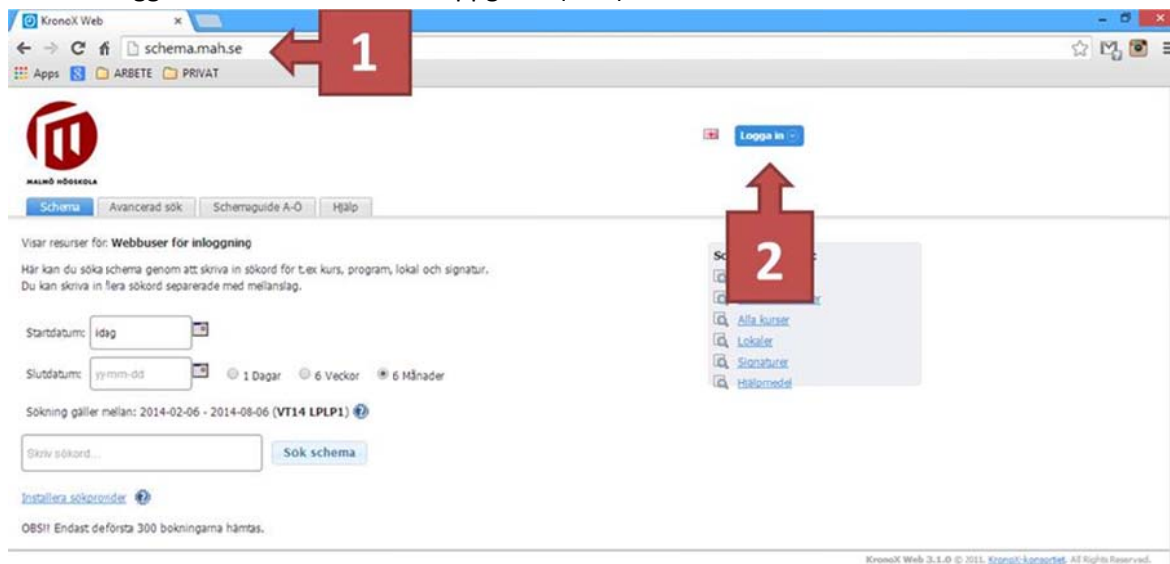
KronoX Web

schema.mah.se

1

Apps ARBETE PRIVAT

MALMÖ HÖGSKOLA

Logga in

Schema | Avancerad sök | Schemaguide A-Ö | Hjälp

2

Visar resurser för: Webbuser för inloggning

Här kan du söka schema genom att skriva in sökord för t.ex kurs, program, lokal och signatur. Du kan skriva in flera sökord separerade med mellanslag.

Startdatum: idag

Slutdatum: yymm-dd  1 Dagar  6 Veckor  6 Månader

Sökning gäller mellan: 2014-02-06 - 2014-08-06 (VT14 LPLP1)

Skriv sökord...  Sok schema

Installera sökprovider

OBS!! Endast de första 300 bokningarna hämtas.

Sc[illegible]

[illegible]er

Alla kurser

Lokaler

Signaturer

Hjälpmedel

KronoX Web 3.1.0 © 2011. KronoX-konsortiet. All Rights Reserved.